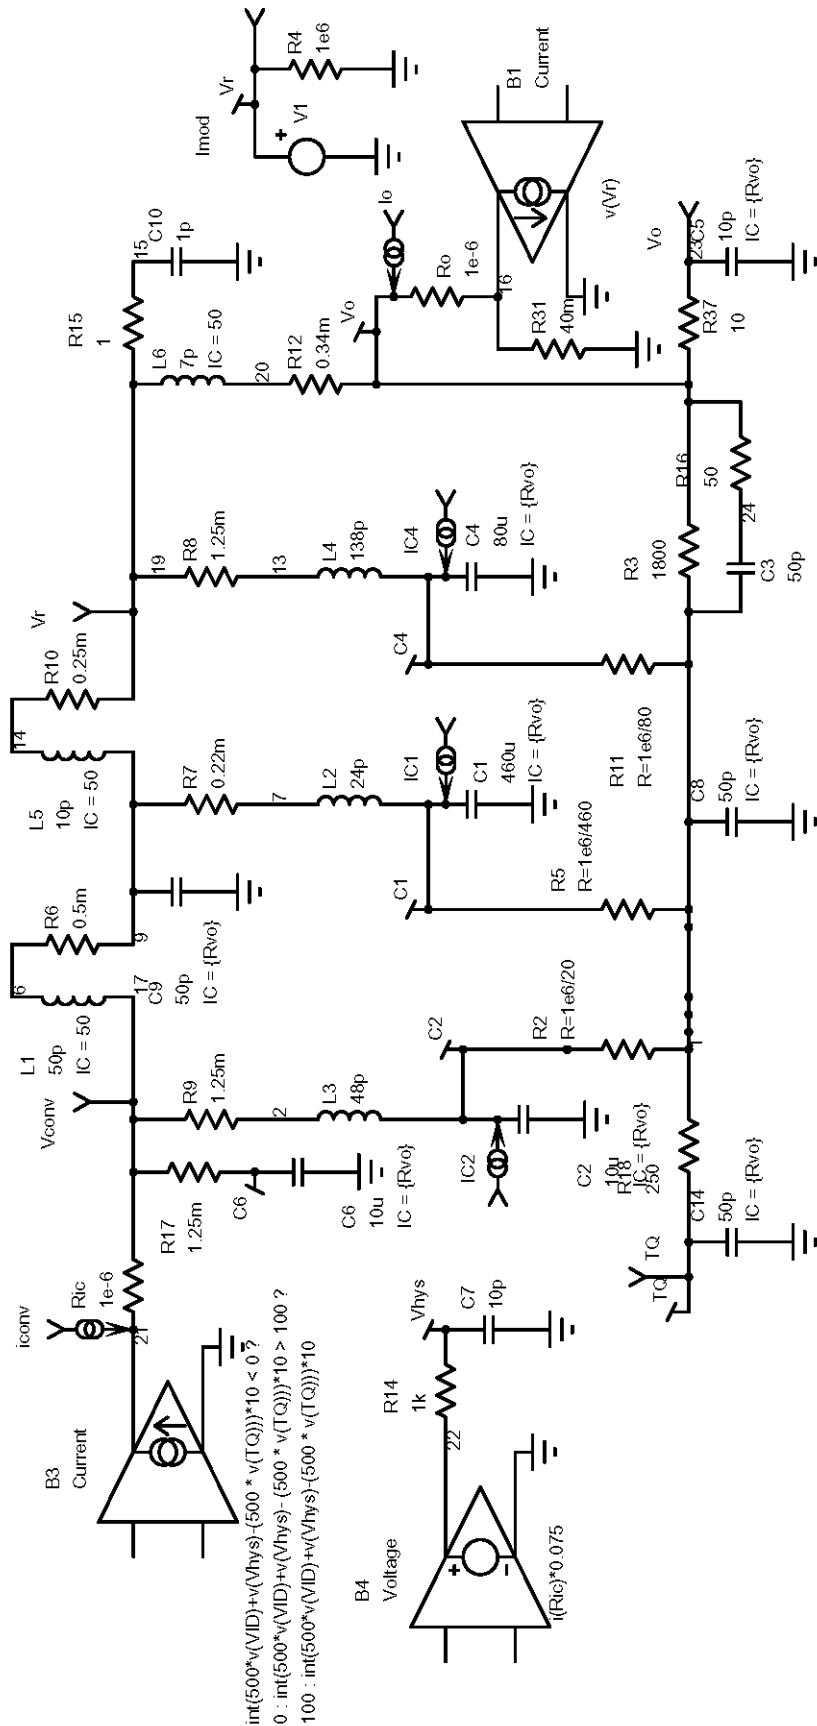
Imod
V1
Vr
R4
1e6
B1
Current
v(Vr)
R15
1
C10
1p
15
L6
7p
IC = 50
20
R12
0.34m
Vo
Io
Ro
1e-6
16
R31
40m
Vo
23C5
10p
IC = {Rvo}
R37
10
Vr
R10
0.25m
14
L5
10p
IC = 50
19
R8
1.25m
13
L4
138p
IC4
C4
80u
IC = {Rvo}
C4
R16
50
24
R3
1800
C3
50p
R7
0.22m
7
L2
24p
IC1
C1
460u
IC = {Rvo}
C1
R11
R=1e6/80
R5
R=1e6/460
C8
50p
IC = {Rvo}
L1
50p
IC = 50
6
R6
0.5m
9
17
C9
50p
IC = {Rvo}
Vconv
R9
1.25m
2
L3
48p
C2
R2
R=1e6/20
IC2
C2
10u
IC = {Rvo}
R18
250
C14
50p
IC = {Rvo}
TQ
TQ
R17
1.25m
C6
C6
10u
IC = {Rvo}
iconv
Ric
1e-6
21
B3
Current
int(500*v(VID)+v(Vhys)-(500 * v(TQ)))*10 < 0 ?
0 : int(500*v(VID)+v(Vhys)- (500 * v(TQ)))*10 > 100 ?
100 : int(500*v(VID)+v(Vhys)-(500 * v(TQ)))*10
Vhys
C7
10p
R14
1k
22
B4
Voltage
i(Ric)*0.075